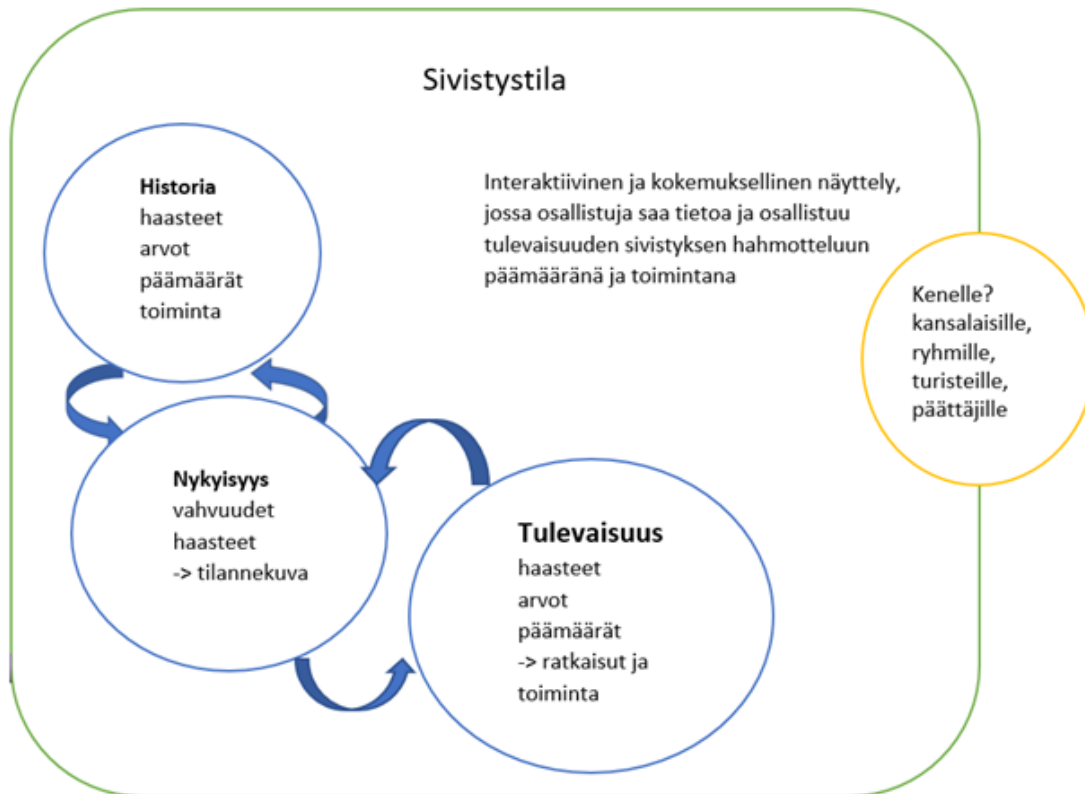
Sivistystila

Historia
haasteet
arvot
päämäärät
toiminta

Interaktiivinen ja kokemuksellinen näyttely, jossa osallistuja saa tietoa ja osallistuu tulevaisuuden sivistyksen hahmotteluun päämääränä ja toimintana

Kenelle?
kansalaisille,
ryhmille,
turisteille,
päättäjille

Nykyisyys
vahvuudet
haasteet
-> tilannekuva

Tulevaisuus
haasteet
arvot
päämäärät
-> ratkaisut ja toiminta